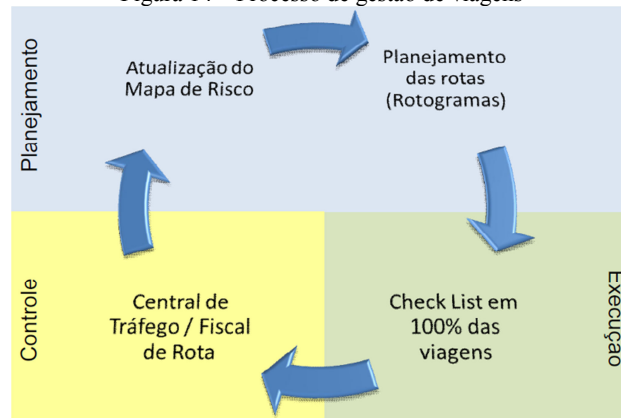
Figura 6 – Processo de gestão de viagens

Planejamento

Atualização do Mapa de Risco

Planejamento das rotas (Rotogramas)

Controle

Central de Tráfego / Fiscal de Rota

Check List em 100% das viagens

Execução